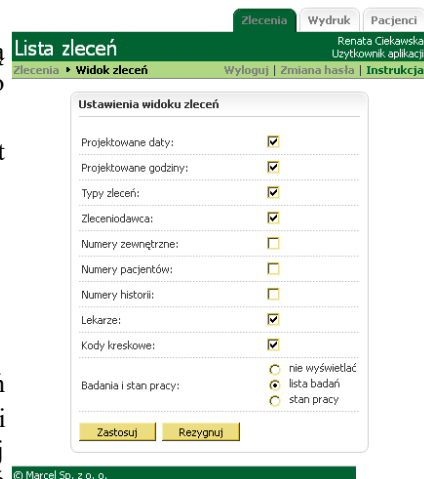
Zlecenia | Wydruk | Pacjenci

Lista zleceń

Renata Ciekawska
Użytkownik aplikacji

Zlecenia ▸ Widok zleceń

Wyloguj | Zmiana hasła | Instrukcja

Ustawienia widoku zleceń

| | |
|---|---|
| Projektowane daty: | ☑ |
| Projektowane godziny: | ☑ |
| Typy zleceń: | ☑ |
| Zleceniodawca: | ☑ |
| Numery zewnętrzne: | ☐ |
| Numery pacjentów: | ☐ |
| Numery historii: | ☐ |
| Lekarze: | ☑ |
| Kody kreskowe: | ☑ |
| Badania i stan pracy: | ○ nie wyświetlać ◉ lista badań ○ stan pracy |

Zastosuj | Rezygnuj

© Marcel Sp. z o. o.